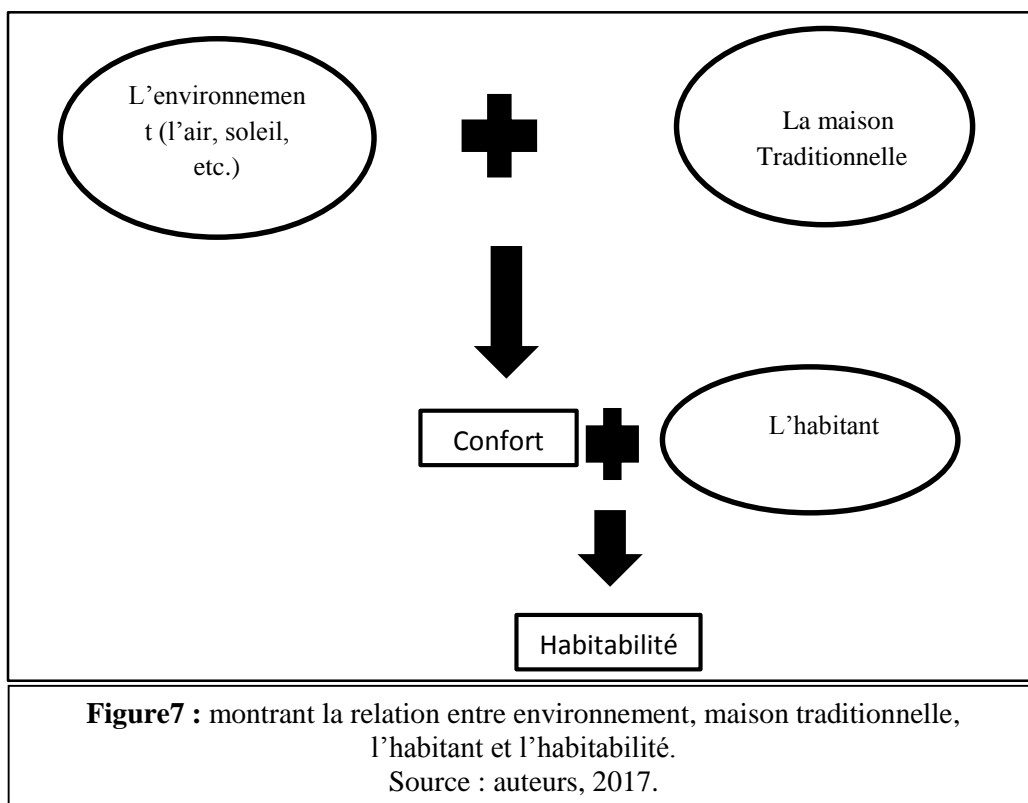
L’environnement (l’air, soleil, etc.)

La maison Traditionnelle

Confort

L’habitant

Habitabilité

**Figure7 :** montrant la relation entre environnement, maison traditionnelle, l’habitant et l’habitabilité.
Source : auteurs, 2017.